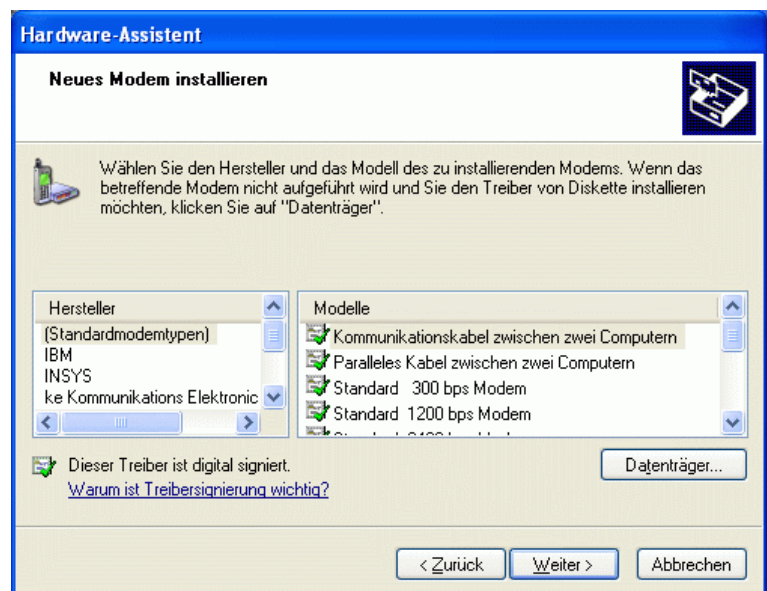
Hardware-Assistent

Neues Modem installieren

Wählen Sie den Hersteller und das Modell des zu installierenden Modems. Wenn das betreffende Modem nicht aufgeführt wird und Sie den Treiber von Diskette installieren möchten, klicken Sie auf "Datenträger".

Hersteller
(Standardmodemtypen)
IBM
INSYS
ke Kommunikations Elektronic

Modelle
Kommunikationskabel zwischen zwei Computern
Paralleles Kabel zwischen zwei Computern
Standard 300 bps Modem
Standard 1200 bps Modem
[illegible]

Dieser Treiber ist digital signiert.
Warum ist Treibersignierung wichtig?

Datenträger...

< Zurück
Weiter >
Abbrechen